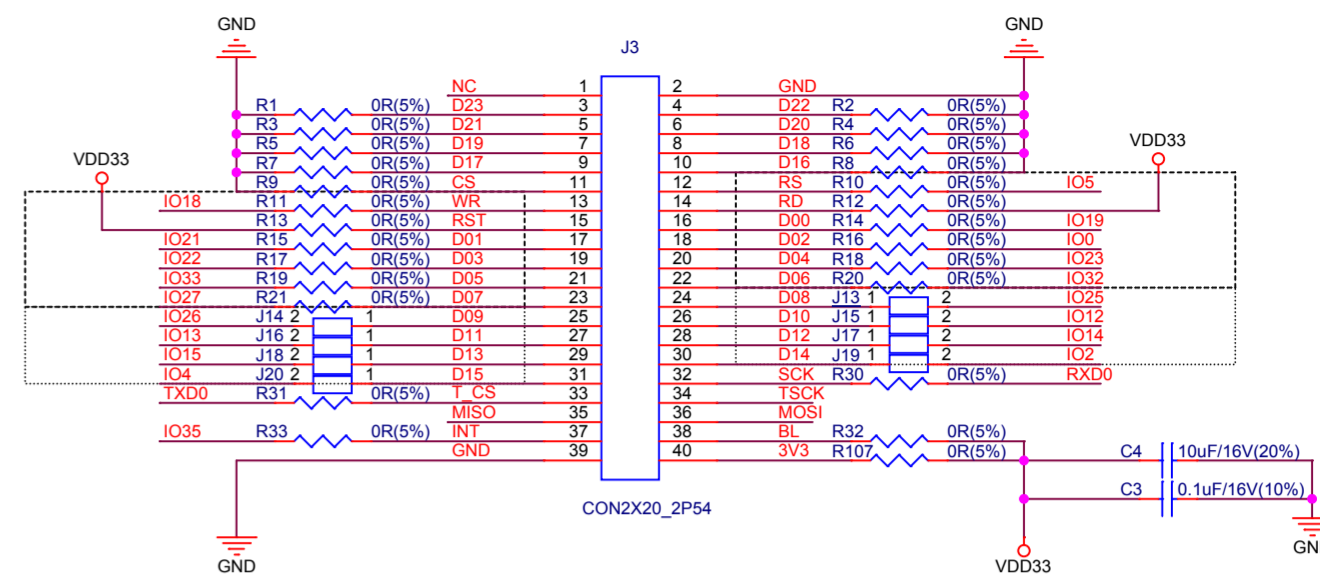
GND
GND
J3
VDD33
VDD33

| | | | | Pin | Pin | | | | |
|---|---|---|---|---|---|---|---|---|---|
| | | | NC | 1 | 2 | GND | | | |
| | R1 | 0R(5%) | D23 | 3 | 4 | D22 | R2 | 0R(5%) | |
| | R3 | 0R(5%) | D21 | 5 | 6 | D20 | R4 | 0R(5%) | |
| | R5 | 0R(5%) | D19 | 7 | 8 | D18 | R6 | 0R(5%) | |
| | R7 | 0R(5%) | D17 | 9 | 10 | D16 | R8 | 0R(5%) | |
| | R9 | 0R(5%) | CS | 11 | 12 | RS | R10 | 0R(5%) | IO5 |
| IO18 | R11 | 0R(5%) | WR | 13 | 14 | RD | R12 | 0R(5%) | |
| | R13 | 0R(5%) | RST | 15 | 16 | D00 | R14 | 0R(5%) | IO19 |
| IO21 | R15 | 0R(5%) | D01 | 17 | 18 | D02 | R16 | 0R(5%) | IO0 |
| IO22 | R17 | 0R(5%) | D03 | 19 | 20 | D04 | R18 | 0R(5%) | IO23 |
| IO33 | R19 | 0R(5%) | D05 | 21 | 22 | D06 | R20 | 0R(5%) | IO32 |
| IO27 | R21 | 0R(5%) | D07 | 23 | 24 | D08 | J13 1 | 2 | IO25 |
| IO26 | J14 2 | 1 | D09 | 25 | 26 | D10 | J15 1 | 2 | IO12 |
| IO13 | J16 2 | 1 | D11 | 27 | 28 | D12 | J17 1 | 2 | IO14 |
| IO15 | J18 2 | 1 | D13 | 29 | 30 | D14 | J19 1 | 2 | IO2 |
| IO4 | J20 2 | 1 | D15 | 31 | 32 | SCK | R30 | 0R(5%) | RXD0 |
| TXD0 | R31 | 0R(5%) | T_CS | 33 | 34 | TSCK | | | |
| | | | MISO | 35 | 36 | MOSI | | | |
| IO35 | R33 | 0R(5%) | INT | 37 | 38 | BL | R32 | 0R(5%) | |
| | | | GND | 39 | 40 | 3V3 | R107 | 0R(5%) | |

C4 10uF/16V(20%)
C3 0.1uF/16V(10%)
CON2X20_2P54
GND
VDD33
GN